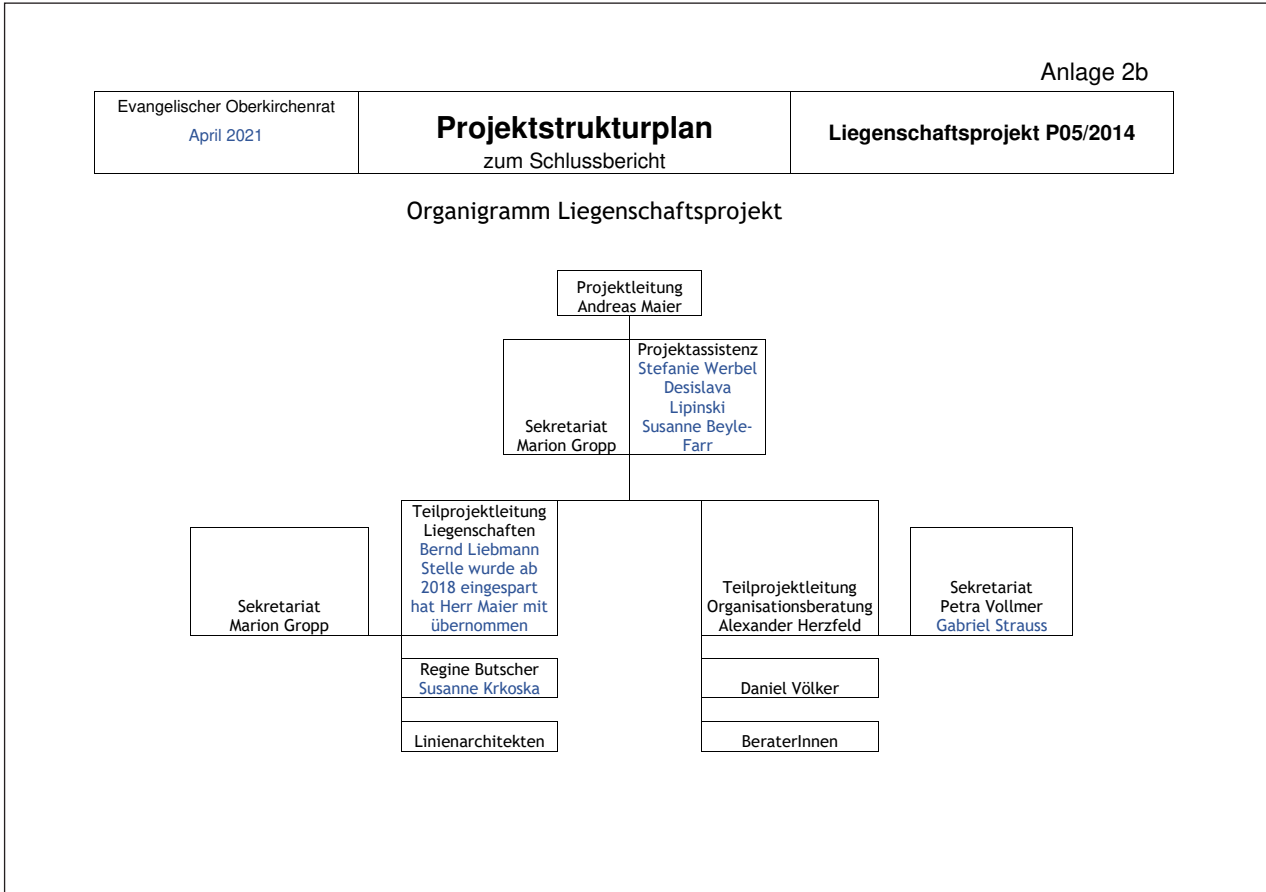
Anlage 2b

| Evangelischer Oberkirchenrat April 2021 | **Projektstrukturplan** zum Schlussbericht | **Liegenschaftsprojekt P05/2014** |
|---|---|---|

Organigramm Liegenschaftsprojekt

Projektleitung
Andreas Maier

Sekretariat
Marion Gropp

Projektassistenz
Stefanie Werbel
Desislava Lipinski
Susanne Beyle-Farr

Sekretariat
Marion Gropp

Teilprojektleitung
Liegenschaften
Bernd Liebmann
Stelle wurde ab 2018 eingespart hat Herr Maier mit übernommen

Regine Butscher
Susanne Krkoska

Linienarchitekten

Teilprojektleitung
Organisationsberatung
Alexander Herzfeld

Daniel Völker

BeraterInnen

Sekretariat
Petra Vollmer
Gabriel Strauss